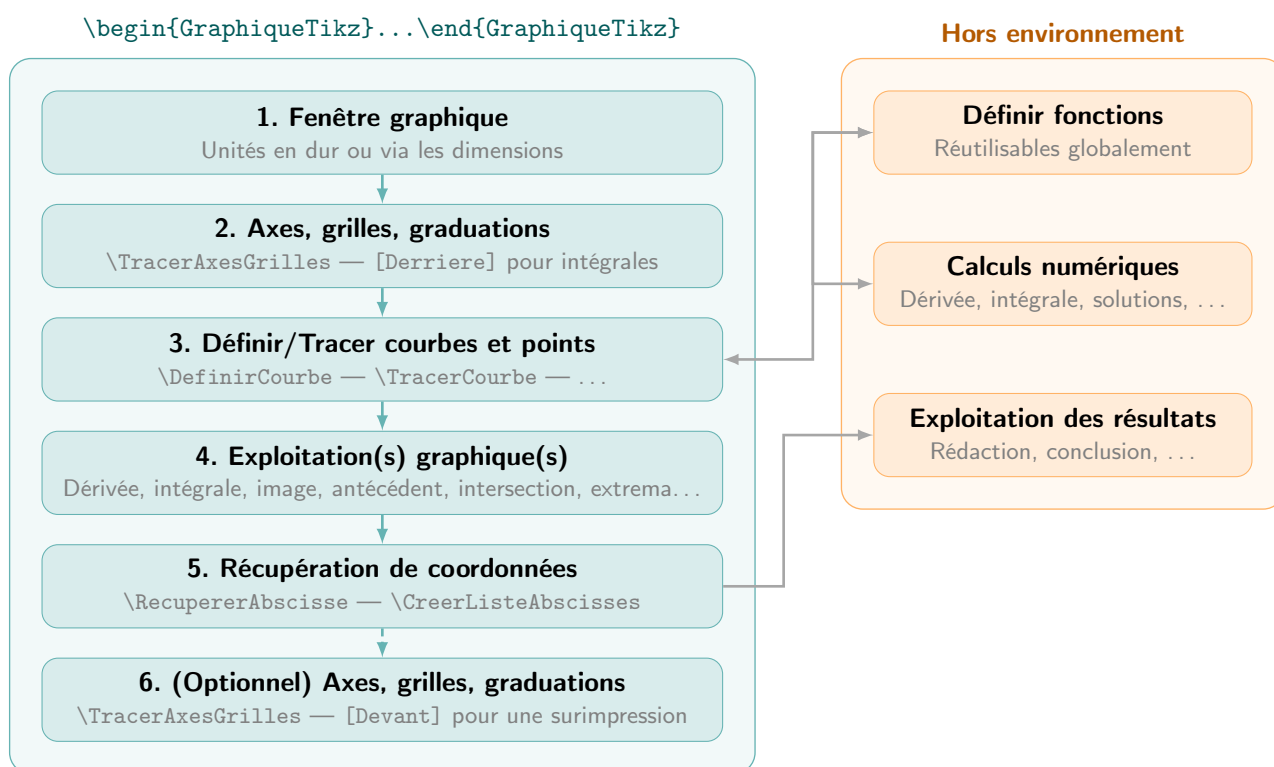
\begin{GraphiqueTikz}...\end{GraphiqueTikz}

1. Fenêtre graphique
Unités en dur ou via les dimensions

2. Axes, grilles, graduations
\TracerAxesGrilles — [Derriere] pour intégrales

3. Définir/Tracer courbes et points
\DefinirCourbe — \TracerCourbe — ...

4. Exploitation(s) graphique(s)
Dérivée, intégrale, image, antécédent, intersection, extrema...

5. Récupération de coordonnées
\RecupererAbscisse — \CreerListeAbscisses

6. (Optionnel) Axes, grilles, graduations
\TracerAxesGrilles — [Devant] pour une surimpression

Hors environnement

Définir fonctions
Réutilisables globalement

Calculs numériques
Dérivée, intégrale, solutions, ...

Exploitation des résultats
Rédaction, conclusion, ...